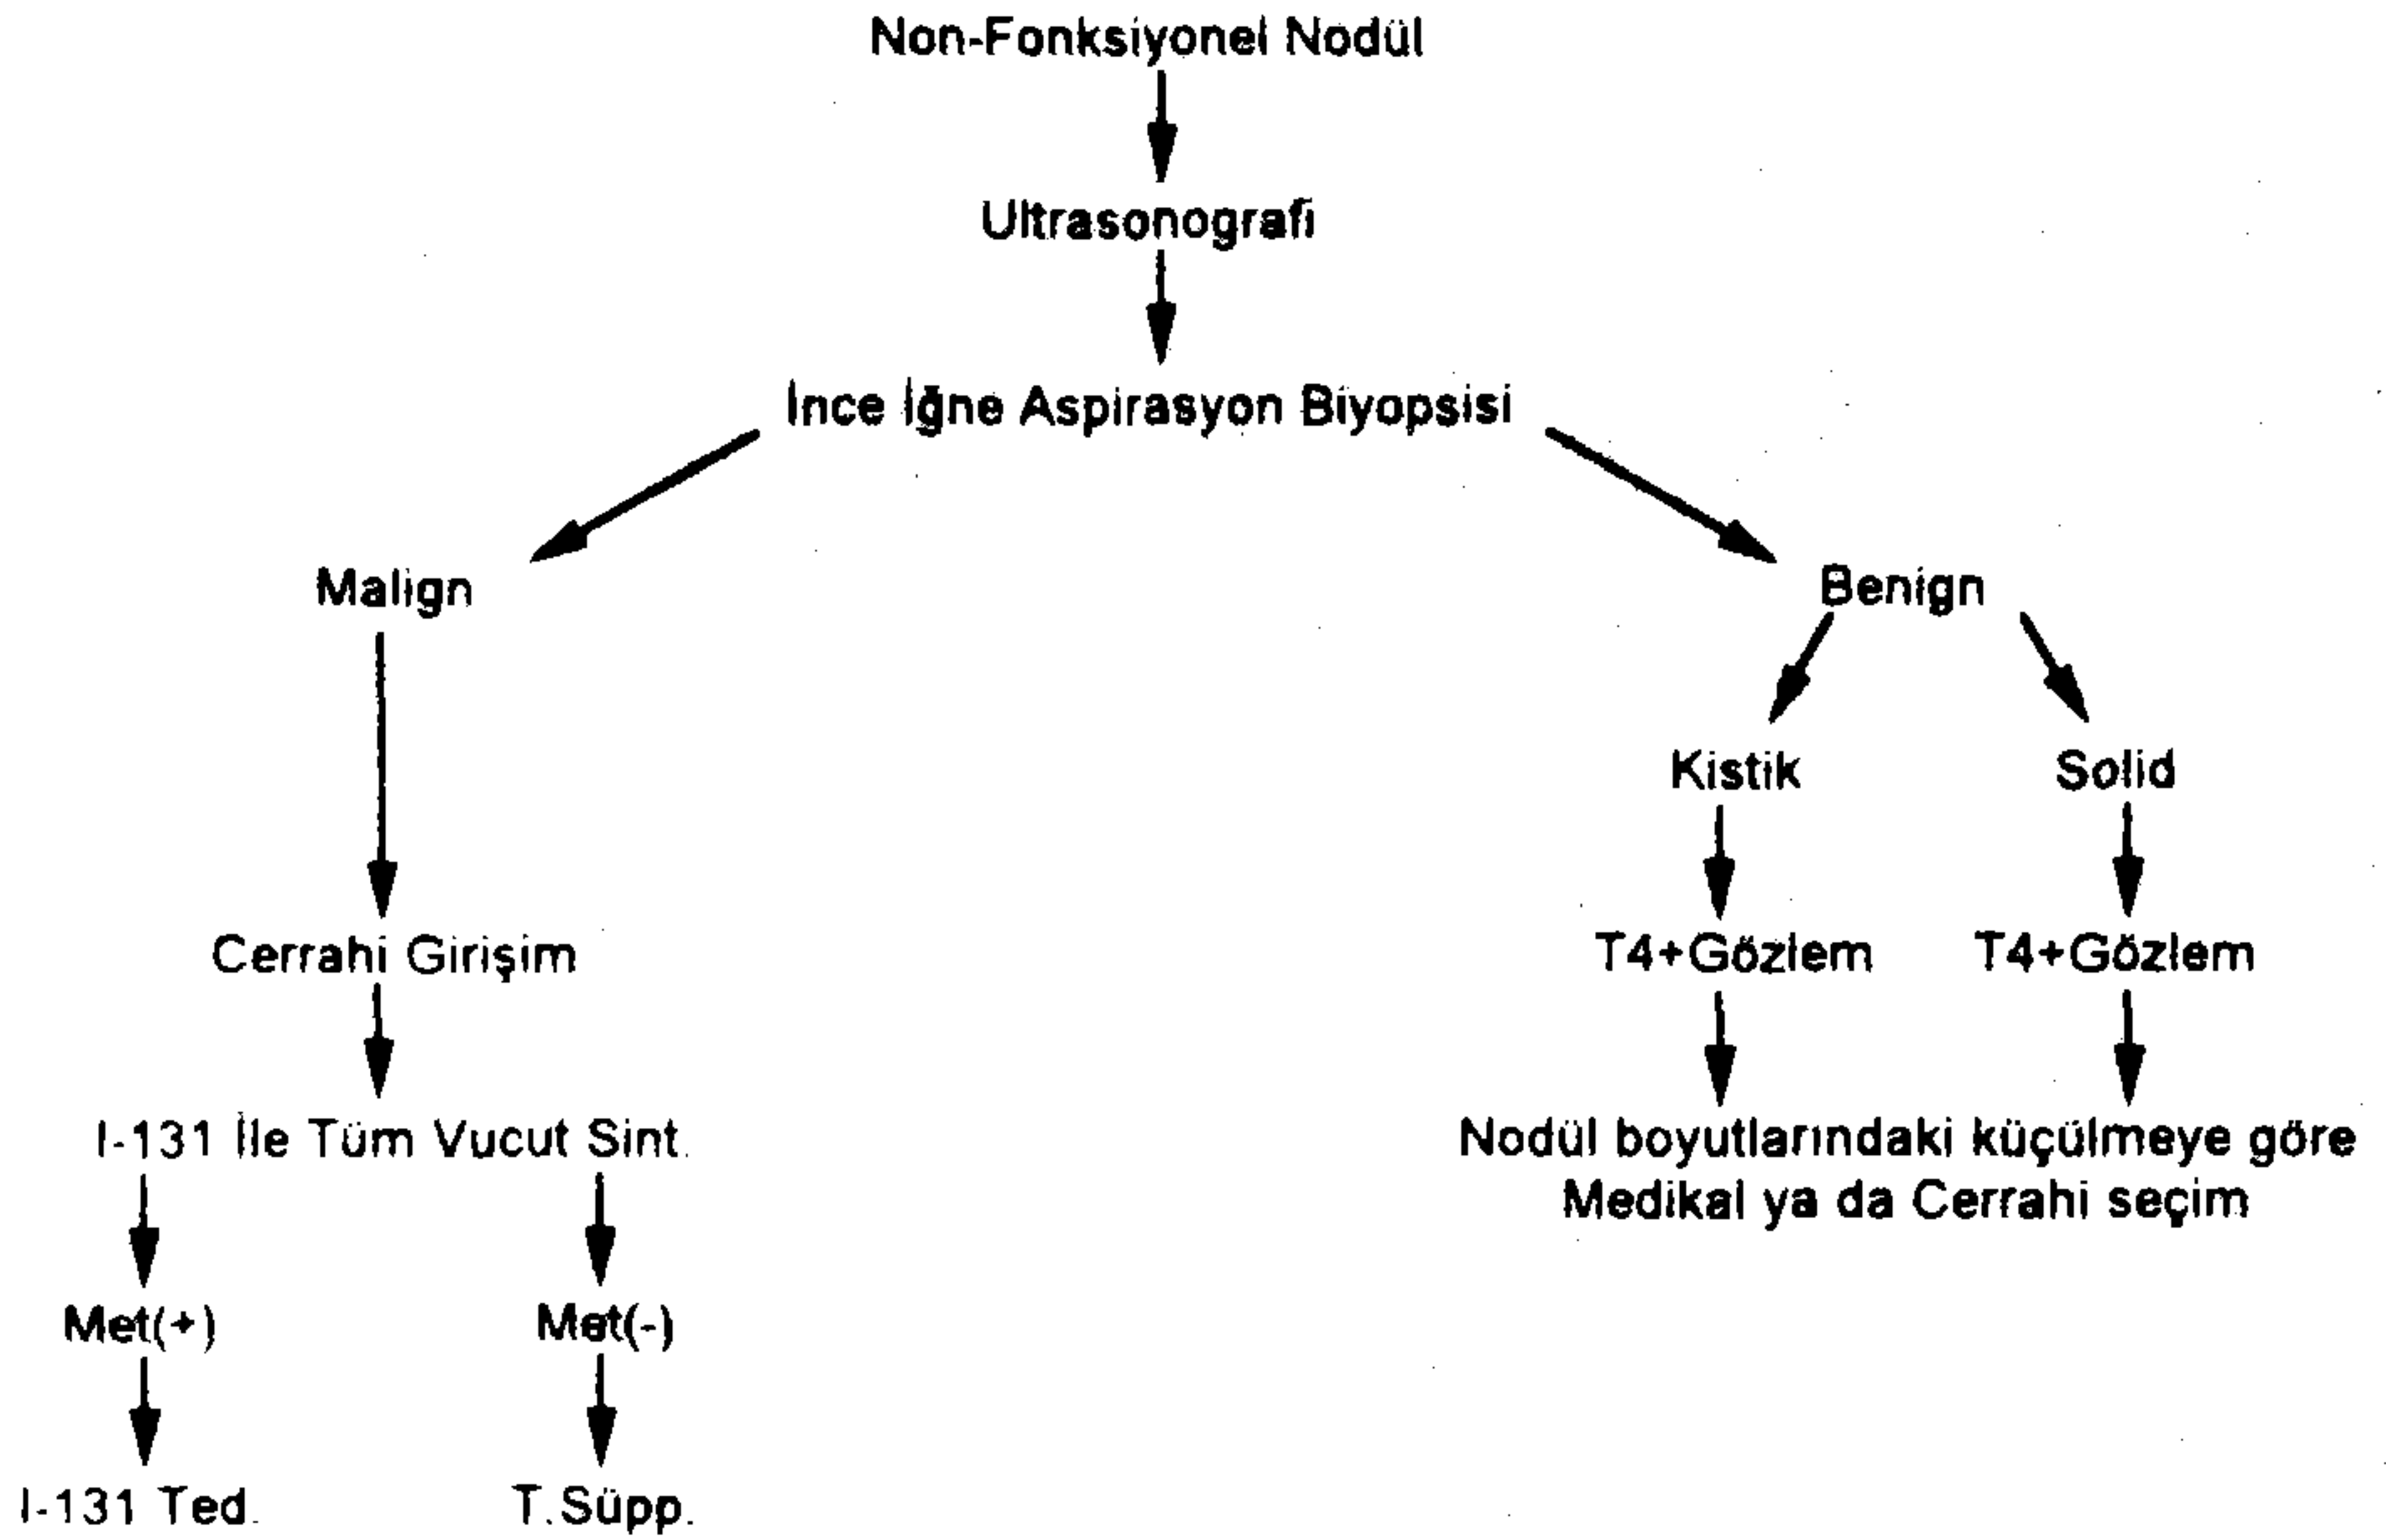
Non-Fonksiyonel Nodül

Ultrasonografi

İnce İğne Aspirasyon Biyopsisi

Malign

Benign

Kistik

Solid

Cerrahi Girişim

T4+Gözlem

T4+Gözlem

I-131 İle Tüm Vucut Sint.

Nodül boyutlarındaki küçülmeye göre Medikal ya da Cerrahi seçim

Met(+)

Met(-)

I-131 Ted.

T.Süpp.